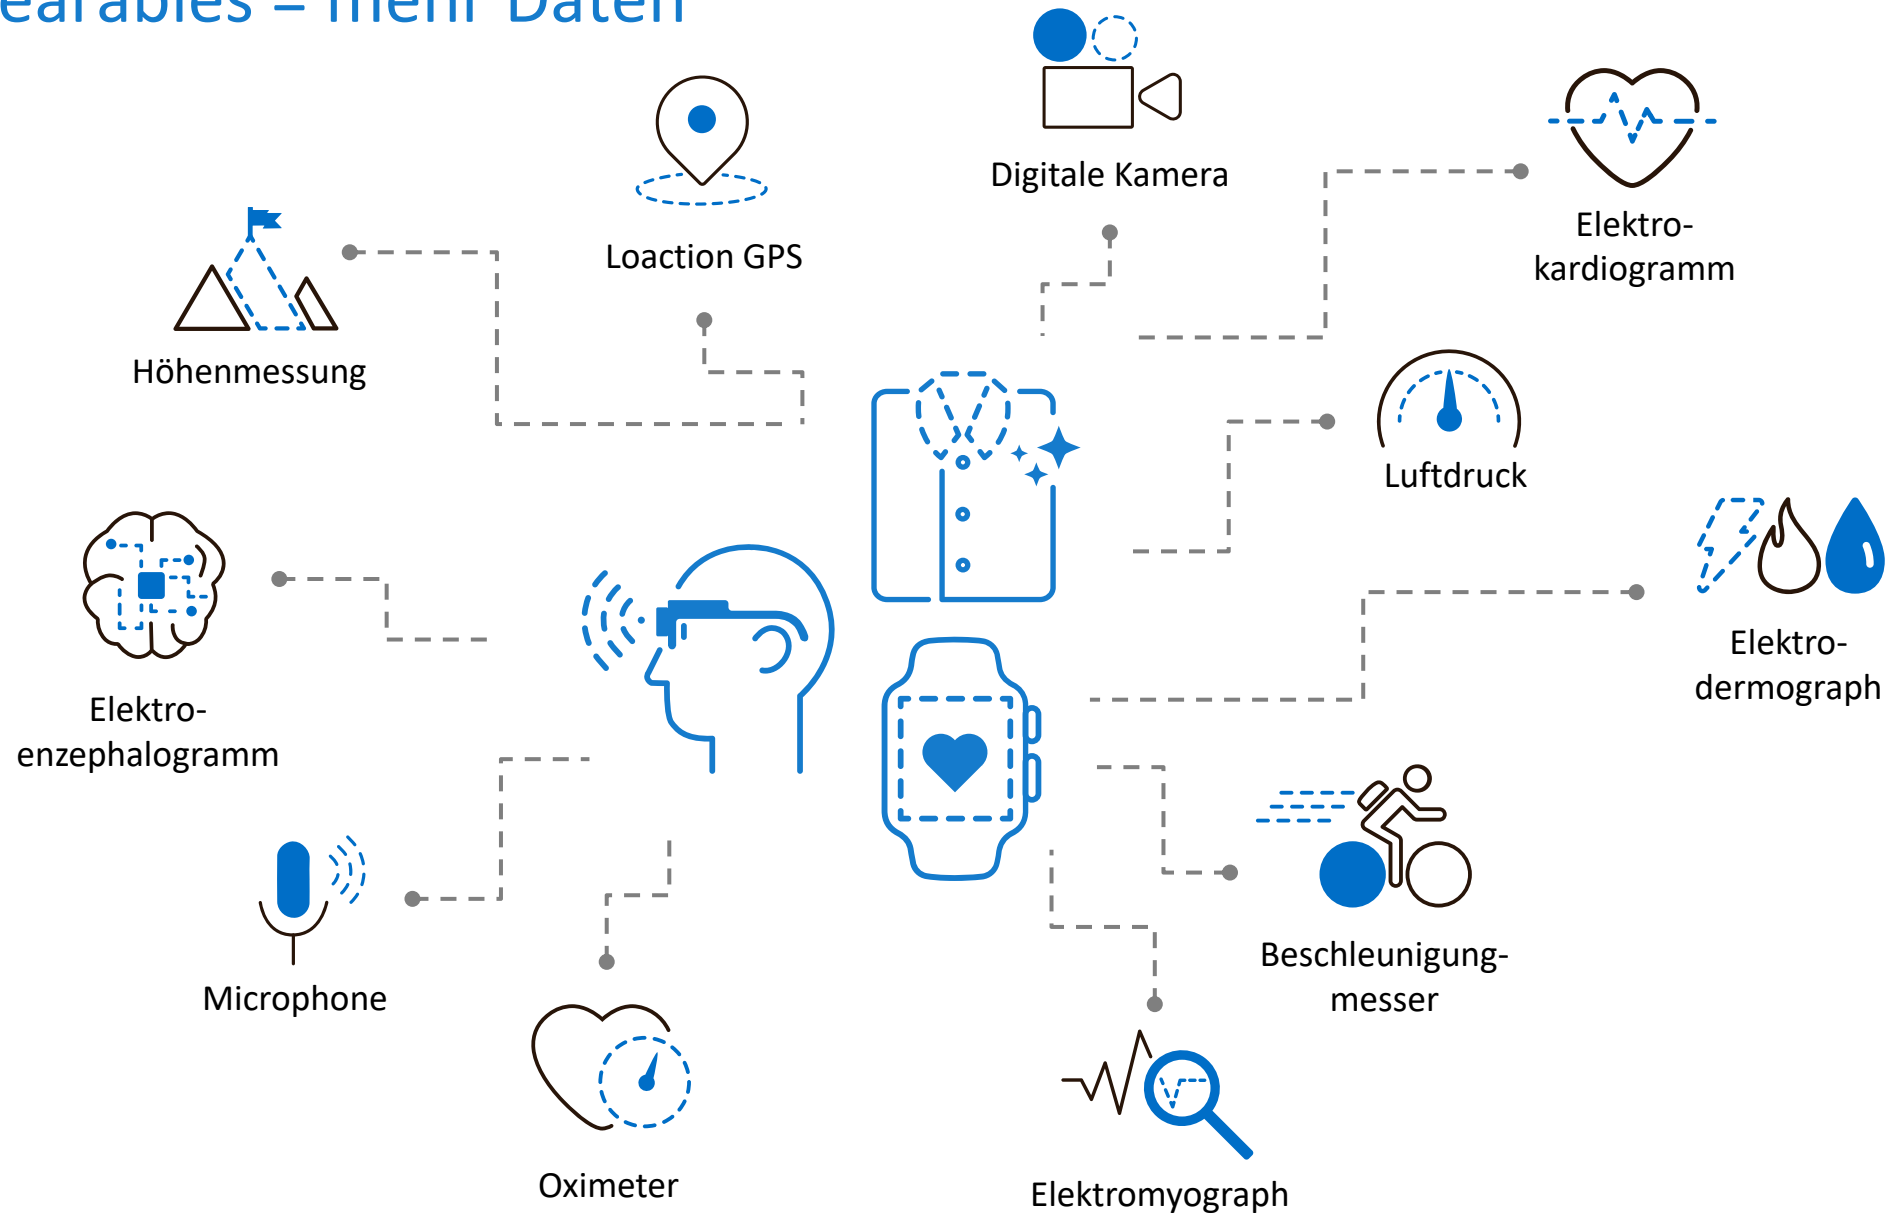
earables – mehr Daten

Loaction GPS

Digitale Kamera

Elektrokardiogramm

Höhenmessung

Luftdruck

Elektrodermograph

Elektroenzephalogramm

Microphone

Oximeter

Elektromyograph

Beschleunigungmesser